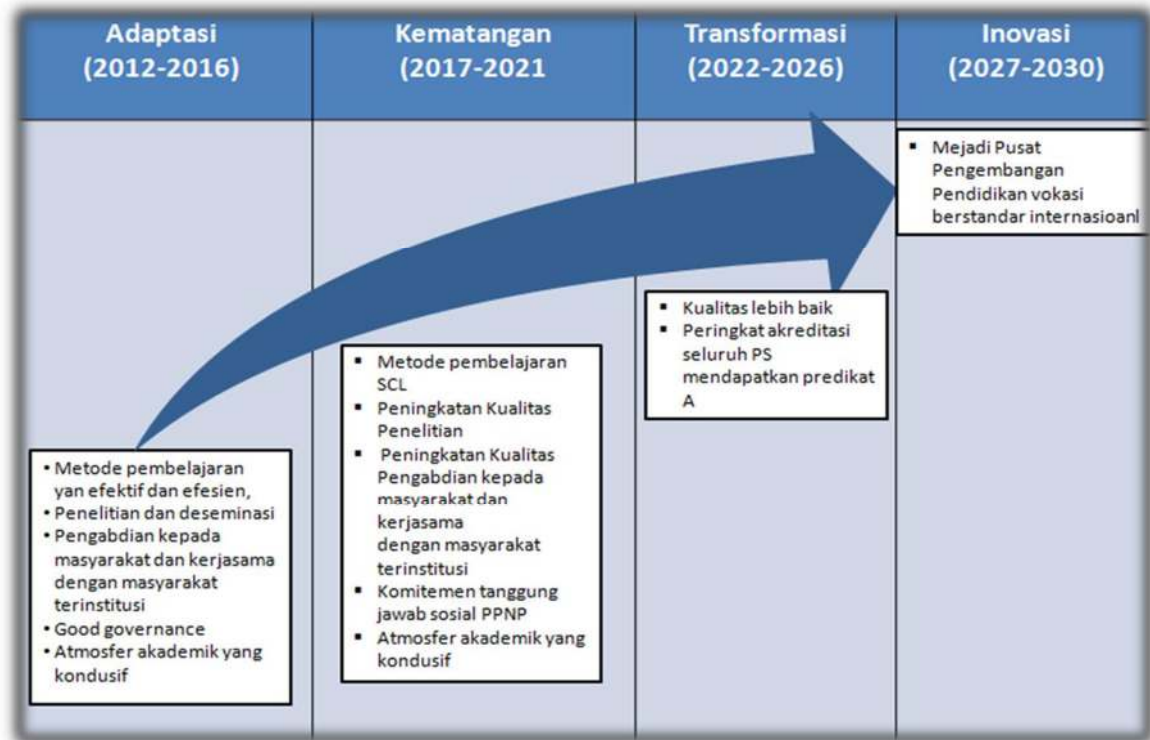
| Adaptasi (2012-2016) | Kematangan (2017-2021) | Transformasi (2022-2026) | Inovasi (2027-2030) |
|---|---|---|---|

▪ Mejadi Pusat Pengembangan Pendidikan vokasi berstandar internasioanl

▪ Kualitas lebih baik
▪ Peringkat akreditasi seluruh PS mendapatkan predikat A

▪ Metode pembelajaran SCL
▪ Peningkatan Kualitas Penelitian
▪ Peningkatan Kualitas Pengabdian kepada masyarakat dan kerjasama dengan masyarakat terinstitusi
▪ Komitemen tanggung jawab sosial PPNP
▪ Atmosfer akademik yang kondusif

• Metode pembelajaran yan efektif dan efesien,
• Penelitian dan deseminasi
• Pengabdian kepada masyarakat dan kerjasama dengan masyarakat terinstitusi
• Good governance
• Atmosfer akademik yang kondusif